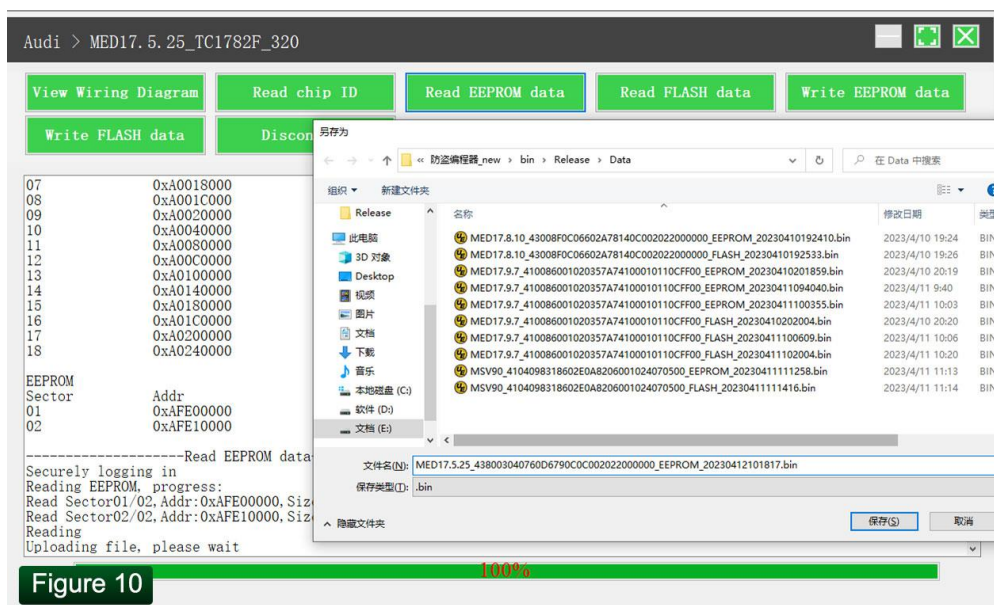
Audi > MED17.5.25_TC1782F_320

View Wiring Diagram | Read chip ID | Read EEPROM data | Read FLASH data | Write EEPROM data

Write FLASH data | Discon

07 0xA0018000
08 0xA001C000
09 0xA0020000
10 0xA0040000
11 0xA0080000
12 0xA00C0000
13 0xA0100000
14 0xA0140000
15 0xA0180000
16 0xA01C0000
17 0xA0200000
18 0xA0240000

EEPROM
Sector Addr
01 0xAFE00000
02 0xAFE10000

--------------------Read EEPROM data
Securely logging in
Reading EEPROM, progress:
Read Sector01/02, Addr:0xAFE00000, Siz
Read Sector02/02, Addr:0xAFE10000, Siz
Reading
Uploading file, please wait

100%

另存为

« 防盗编程器_new › bin › Release › Data

在 Data 中搜索

组织 ▾ 新建文件夹

Release
此电脑
3D 对象
Desktop
视频
图片
文档
下载
音乐
本地磁盘 (C:)
软件 (D:)
文档 (E:)

| 名称 | 修改日期 | 类型 |
|---|---|---|
| MED17.8.10_43008F0C06602A78140C002022000000_EEPROM_20230410192410.bin | 2023/4/10 19:24 | BIN |
| MED17.8.10_43008F0C06602A78140C002022000000_FLASH_20230410192533.bin | 2023/4/10 19:26 | BIN |
| MED17.9.7_410086001020357A74100010110CFF00_EEPROM_20230410201859.bin | 2023/4/10 20:19 | BIN |
| MED17.9.7_410086001020357A74100010110CFF00_EEPROM_20230411094040.bin | 2023/4/11 9:40 | BIN |
| MED17.9.7_410086001020357A74100010110CFF00_EEPROM_20230411100355.bin | 2023/4/11 10:03 | BIN |
| MED17.9.7_410086001020357A74100010110CFF00_FLASH_20230410202004.bin | 2023/4/10 20:20 | BIN |
| MED17.9.7_410086001020357A74100010110CFF00_FLASH_20230411100609.bin | 2023/4/11 10:06 | BIN |
| MED17.9.7_410086001020357A74100010110CFF00_FLASH_20230411102004.bin | 2023/4/11 10:20 | BIN |
| MSV90_4104098318602E0A8206001024070500_EEPROM_20230411111258.bin | 2023/4/11 11:13 | BIN |
| MSV90_4104098318602E0A8206001024070500_FLASH_20230411111416.bin | 2023/4/11 11:14 | BIN |

文件名(N): MED17.5.25_438003040760D6790C0C002022000000_EEPROM_20230412101817.bin
保存类型(T): .bin

▲ 隐藏文件夹

保存(S) 取消

Figure 10